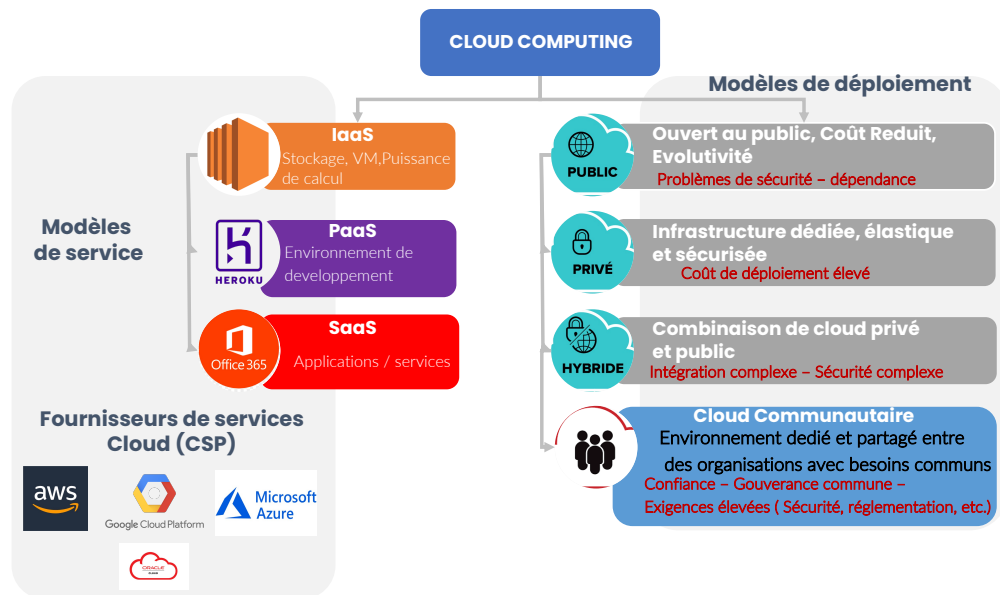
CLOUD COMPUTING

Modèles de service

IaaS
Stockage, VM,Puissance de calcul

HEROKU
PaaS
Environnement de developpement

Office 365
SaaS
Applications / services

Fournisseurs de services Cloud (CSP)

aws
Google Cloud Platform
Microsoft Azure
ORACLE CLOUD

Modèles de déploiement

PUBLIC
Ouvert au public, Coût Reduit, Evolutivité
Problèmes de sécurité – dépendance

PRIVÉ
Infrastructure dédiée, élastique et sécurisée
Coût de déploiement élevé

HYBRIDE
Combinaison de cloud privé et public
Intégration complexe – Sécurité complexe

Cloud Communautaire
Environnement dedié et partagé entre des organisations avec besoins communs
Confiance – Gouverance commune – Exigences élevées ( Sécurité, réglementation, etc.)